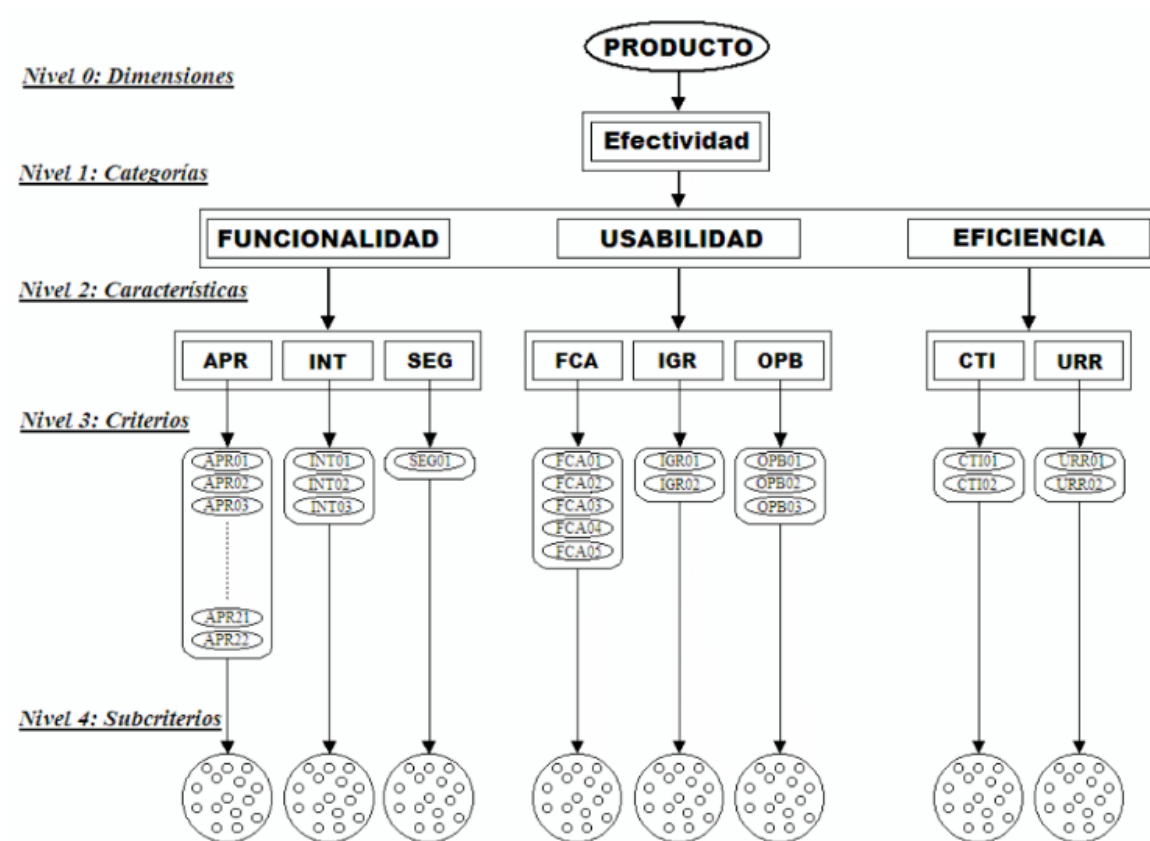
PRODUCTO

Nivel 0: Dimensiones

Efectividad

Nivel 1: Categorías

FUNCIONALIDAD

USABILIDAD

EFICIENCIA

Nivel 2: Características

APR INT SEG

FCA IGR OPB

CTI URR

Nivel 3: Criterios

APR01
APR02
APR03
APR21
APR22

INT01
INT02
INT03

SEG01

FCA01
FCA02
FCA03
FCA04
FCA05

IGR01
IGR02

OPB01
OPB02
OPB03

CTI01
CTI02

URR01
URR02

Nivel 4: Subcriterios